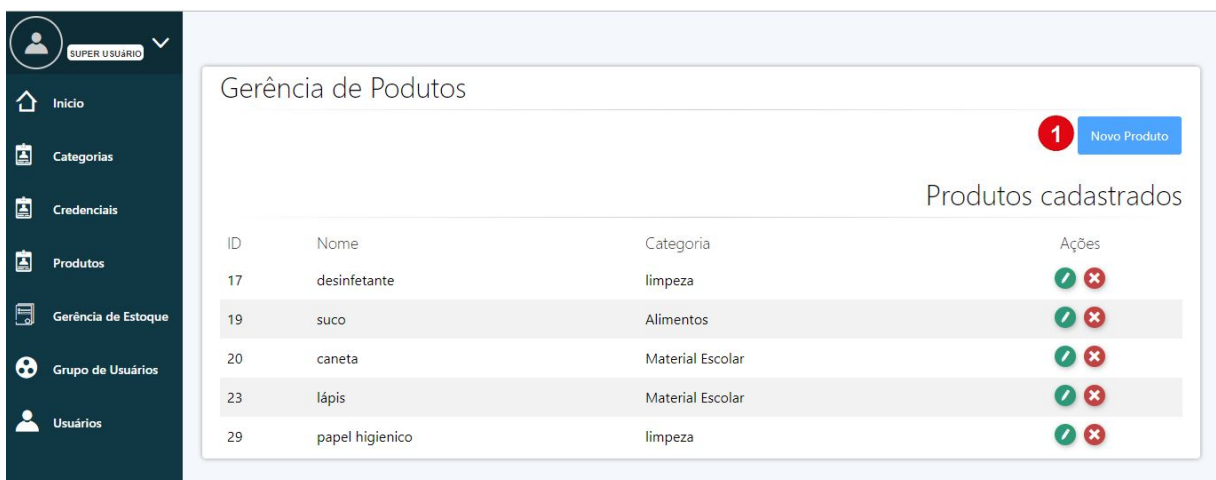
SUPER USUÁRIO

Inicio

Categorias

Credenciais

Produtos

Gerência de Estoque

Grupo de Usuários

Usuários

Gerência de Podutos

1 Novo Produto

Produtos cadastrados

| ID | Nome | Categoria | Ações |
|---|---|---|---|
| 17 | desinfetante | limpeza | |
| 19 | suco | Alimentos | |
| 20 | caneta | Material Escolar | |
| 23 | lápis | Material Escolar | |
| 29 | papel higienico | limpeza | |